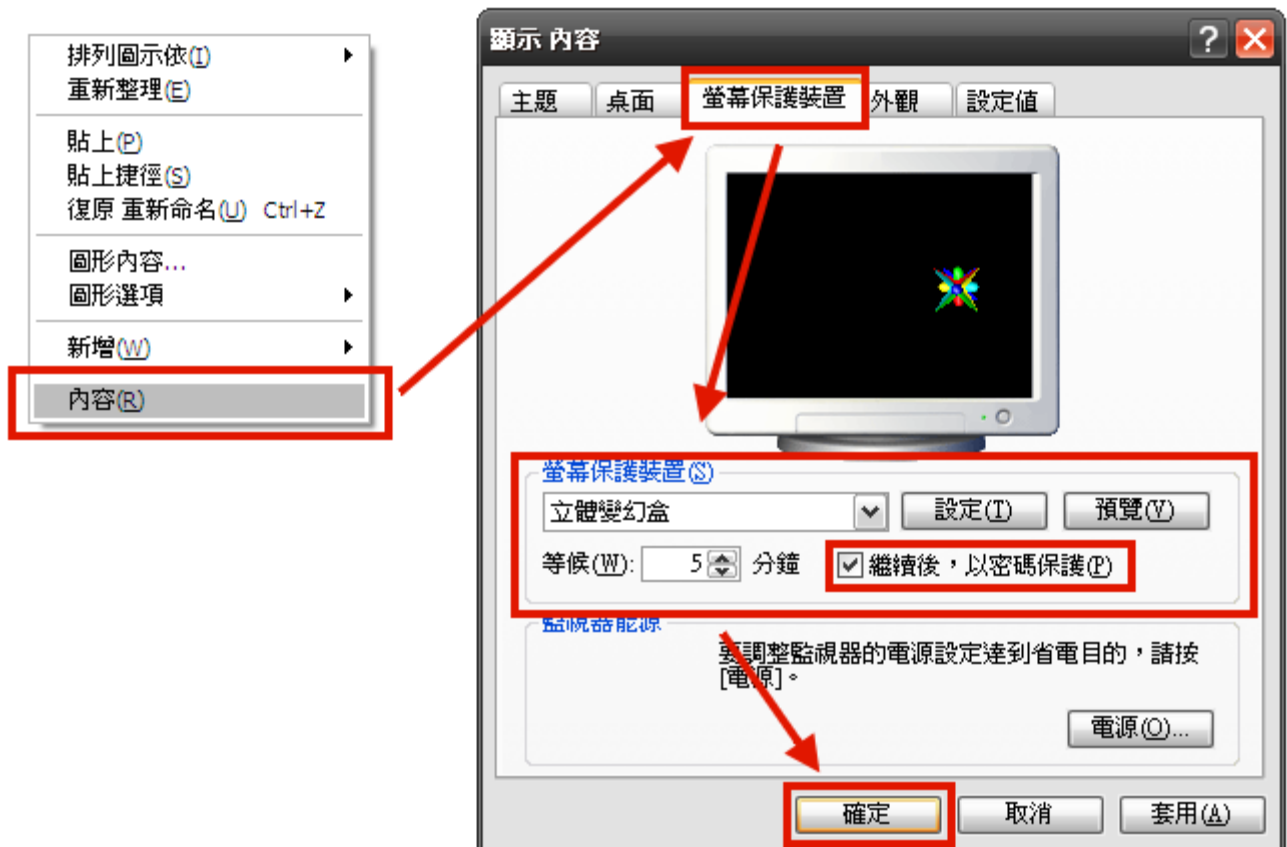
排列圖示依(I)
重新整理(E)

貼上(P)
貼上捷徑(S)
復原 重新命名(U) Ctrl+Z

圖形內容...
圖形選項

新增(W)

內容(R)

顯示 內容

主題
桌面
螢幕保護裝置
外觀
設定值

螢幕保護裝置(S)
立體變幻盒
設定(T)
預覽(V)
等候(W): 5 分鐘
繼續後，以密碼保護(P)

監視器能源
要調整監視器的電源設定達到省電目的，請按[電源]。
電源(O)...

確定
取消
套用(A)